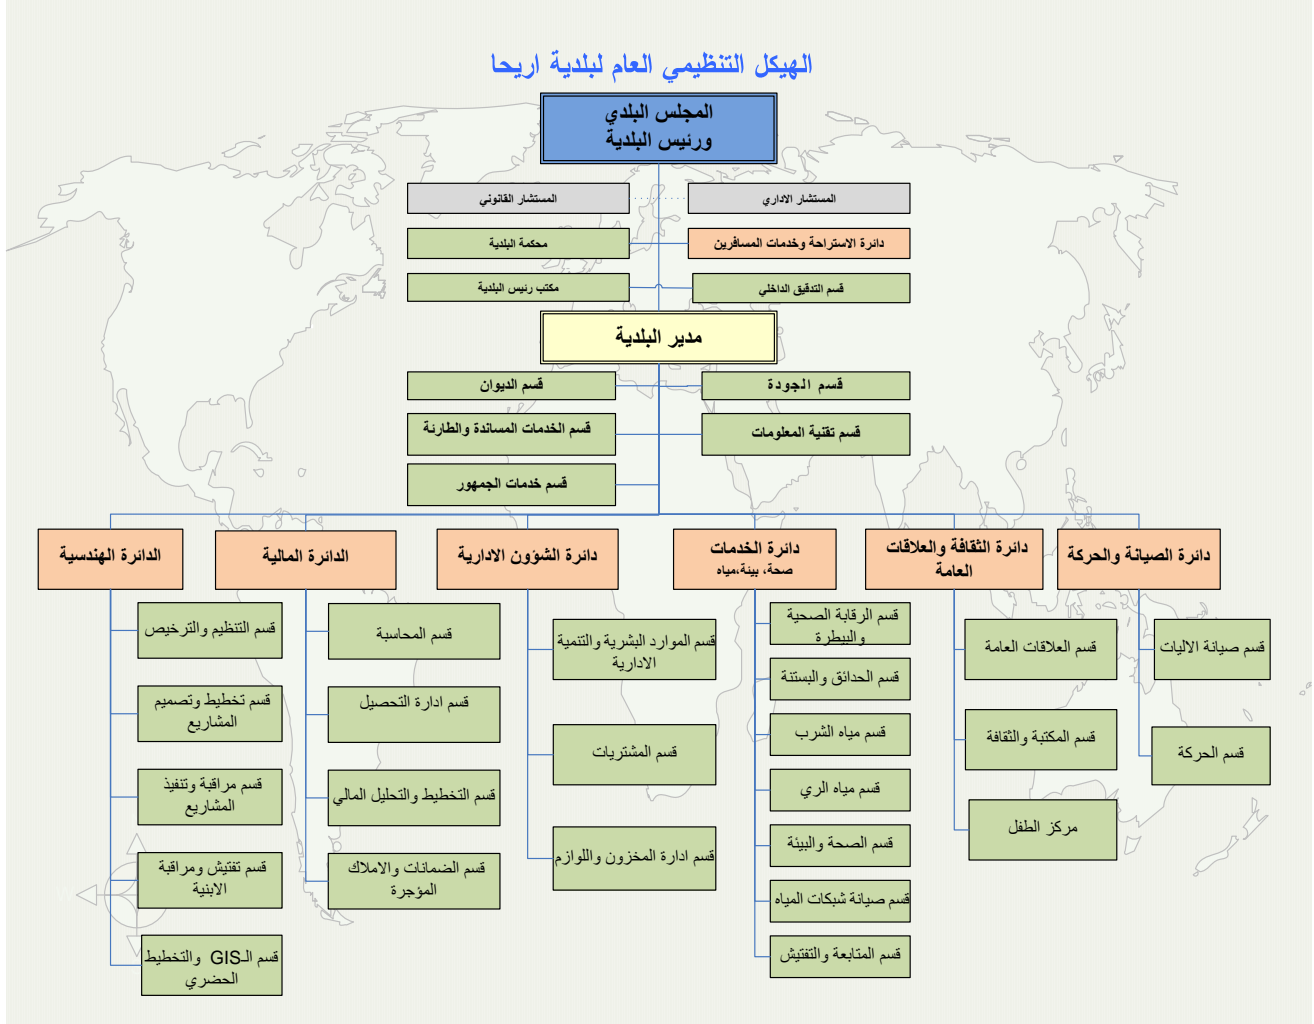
الهيكل التنظيمي العام لبلدية اريحا

المجلس البلدي
ورئيس البلدية

المستشار القانوني

المستشار الاداري

محكمة البلدية

دائرة الاستراحة وخدمات المسافرين

مكتب رئيس البلدية

قسم التدقيق الداخلي

مدير البلدية

قسم الديوان

قسم الجودة

قسم الخدمات المساندة والطارئة

قسم تقنية المعلومات

قسم خدمات الجمهور

الدائرة الهندسية

قسم التنظيم والترخيص

قسم تخطيط وتصميم المشاريع

قسم مراقبة وتنفيذ المشاريع

قسم تفتيش ومراقبة الابنية

قسم الـGIS والتخطيط الحضري

الدائرة المالية

قسم المحاسبة

قسم ادارة التحصيل

قسم التخطيط والتحليل المالي

قسم الضمانات والاملاك المؤجرة

دائرة الشؤون الادارية

قسم الموارد البشرية والتنمية الادارية

قسم المشتريات

قسم ادارة المخزون واللوازم

دائرة الخدمات
صحة، بيئة،مياه

قسم الرقابة الصحية والبيطرة

قسم الحدائق والبستنة

قسم مياه الشرب

قسم مياه الري

قسم الصحة والبيئة

قسم صيانة شبكات المياه

قسم المتابعة والتفتيش

دائرة الثقافة والعلاقات العامة

قسم العلاقات العامة

قسم المكتبة والثقافة

مركز الطفل

دائرة الصيانة والحركة

قسم صيانة الاليات

قسم الحركة